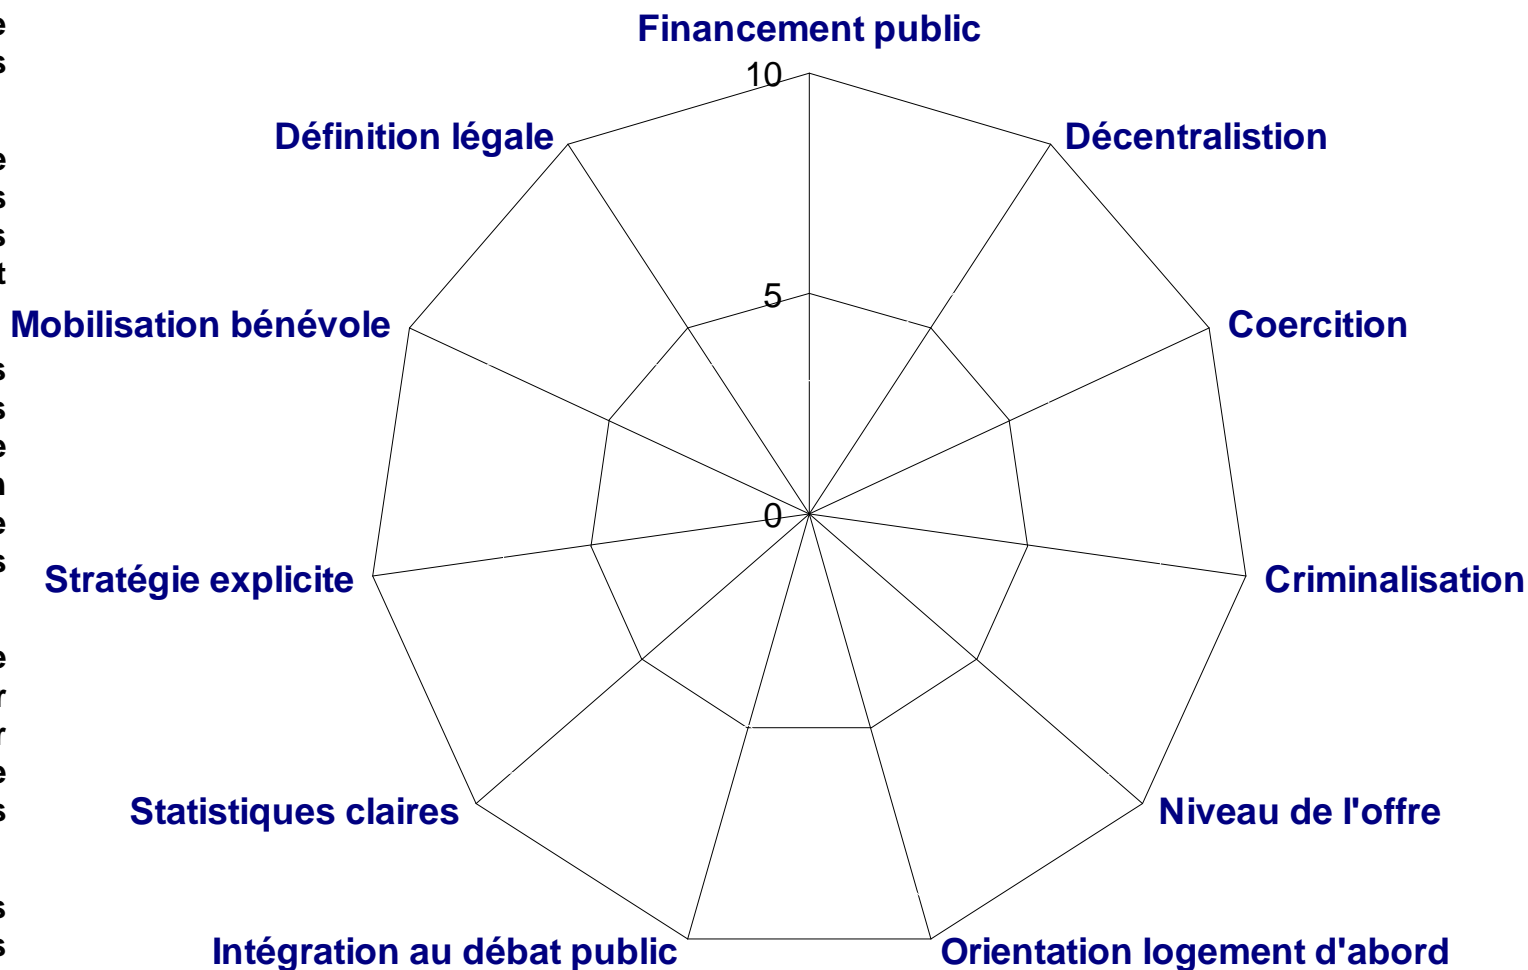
Financement public
10
Décentralistion
Définition légale
5
Coercition
Mobilisation bénévole
0
Criminalisation
Stratégie explicite
Niveau de l'offre
Statistiques claires
Intégration au débat public
Orientation logement d'abord